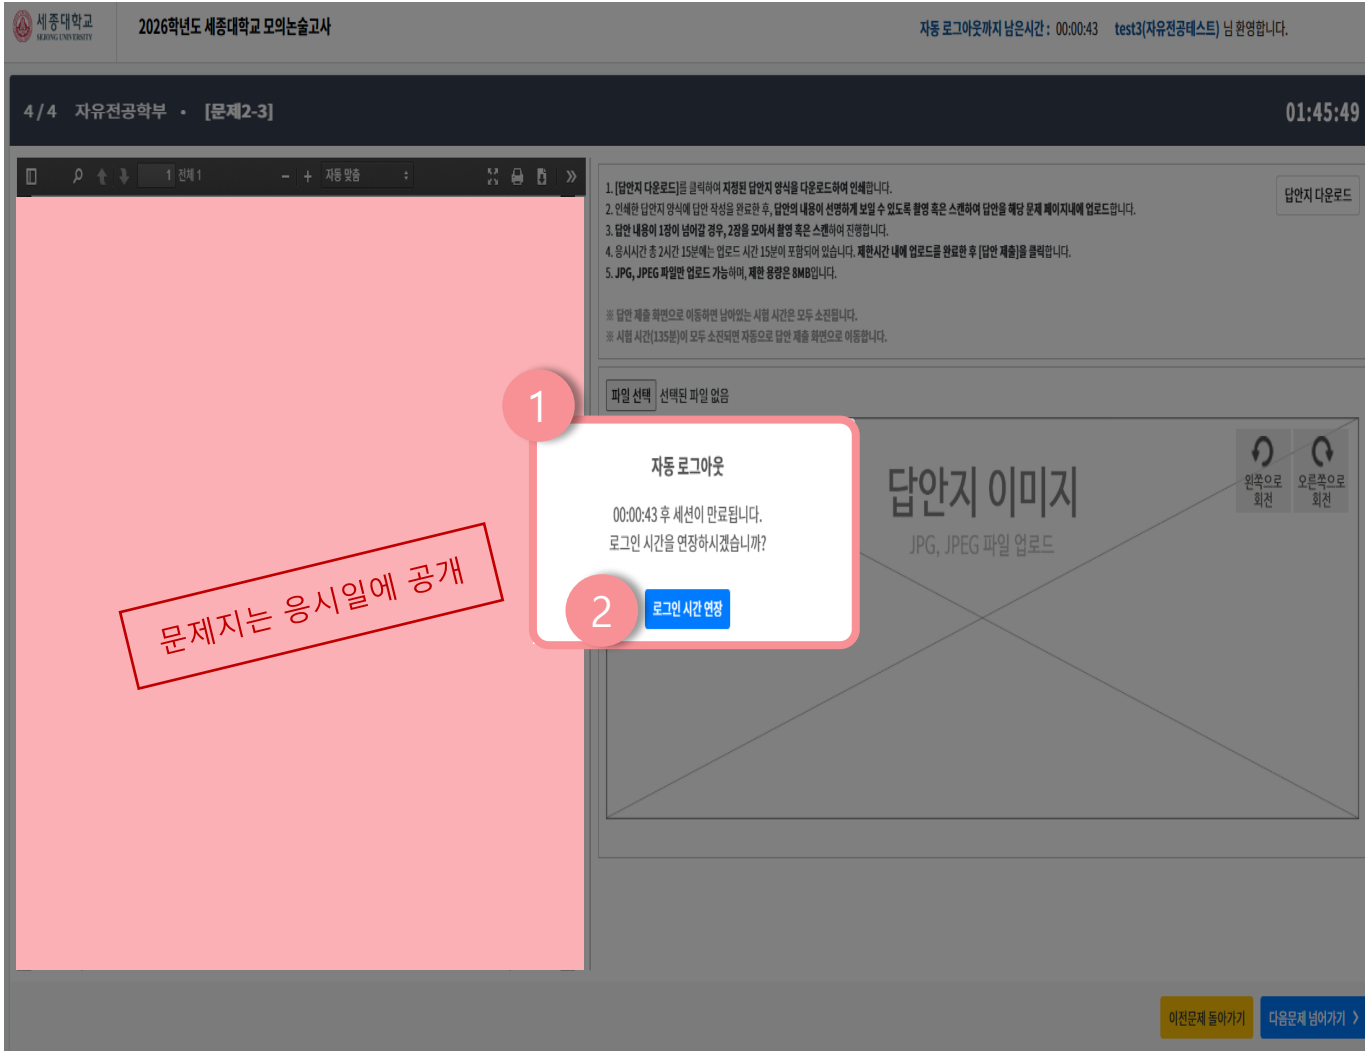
세종대학교
SEJONG UNIVERSITY

2026학년도 세종대학교 모의논술고사

자동 로그아웃까지 남은시간 : 00:00:43 test3(자유전공테스트) 님 환영합니다.

4 / 4 자유전공학부 • [문제2-3]

01:45:49

1 전체 1 자동 맞춤

문제지는 응시일에 공개

1. [답안지 다운로드]를 클릭하여 지정된 답안지 양식을 다운로드하여 인쇄합니다.
2. 인쇄한 답안지 양식에 답안 작성을 완료한 후, 답안의 내용이 선명하게 보일 수 있도록 촬영 혹은 스캔하여 답안을 해당 문제 페이지내에 업로드합니다.
3. 답안 내용이 1장이 넘어갈 경우, 2장을 모아서 촬영 혹은 스캔하여 진행합니다.
4. 응시시간 총 2시간 15분에는 업로드 시간 15분이 포함되어 있습니다. 제한시간 내에 업로드를 완료한 후 [답안 제출]을 클릭합니다.
5. JPG, JPEG 파일만 업로드 가능하며, 제한 용량은 8MB입니다.

※ 답안 제출 화면으로 이동하면 남아있는 시험 시간은 모두 소진됩니다.
※ 시험 시간(135분)이 모두 소진되면 자동으로 답안 제출 화면으로 이동합니다.

답안지 다운로드

파일 선택 선택된 파일 없음

1

자동 로그아웃

00:00:43 후 세션이 만료됩니다.
로그인 시간을 연장하시겠습니까?

2

로그인 시간 연장

답안지 이미지
JPG, JPEG 파일 업로드

왼쪽으로 회전
오른쪽으로 회전

이전문제 돌아가기
다음문제 넘어가기 ›